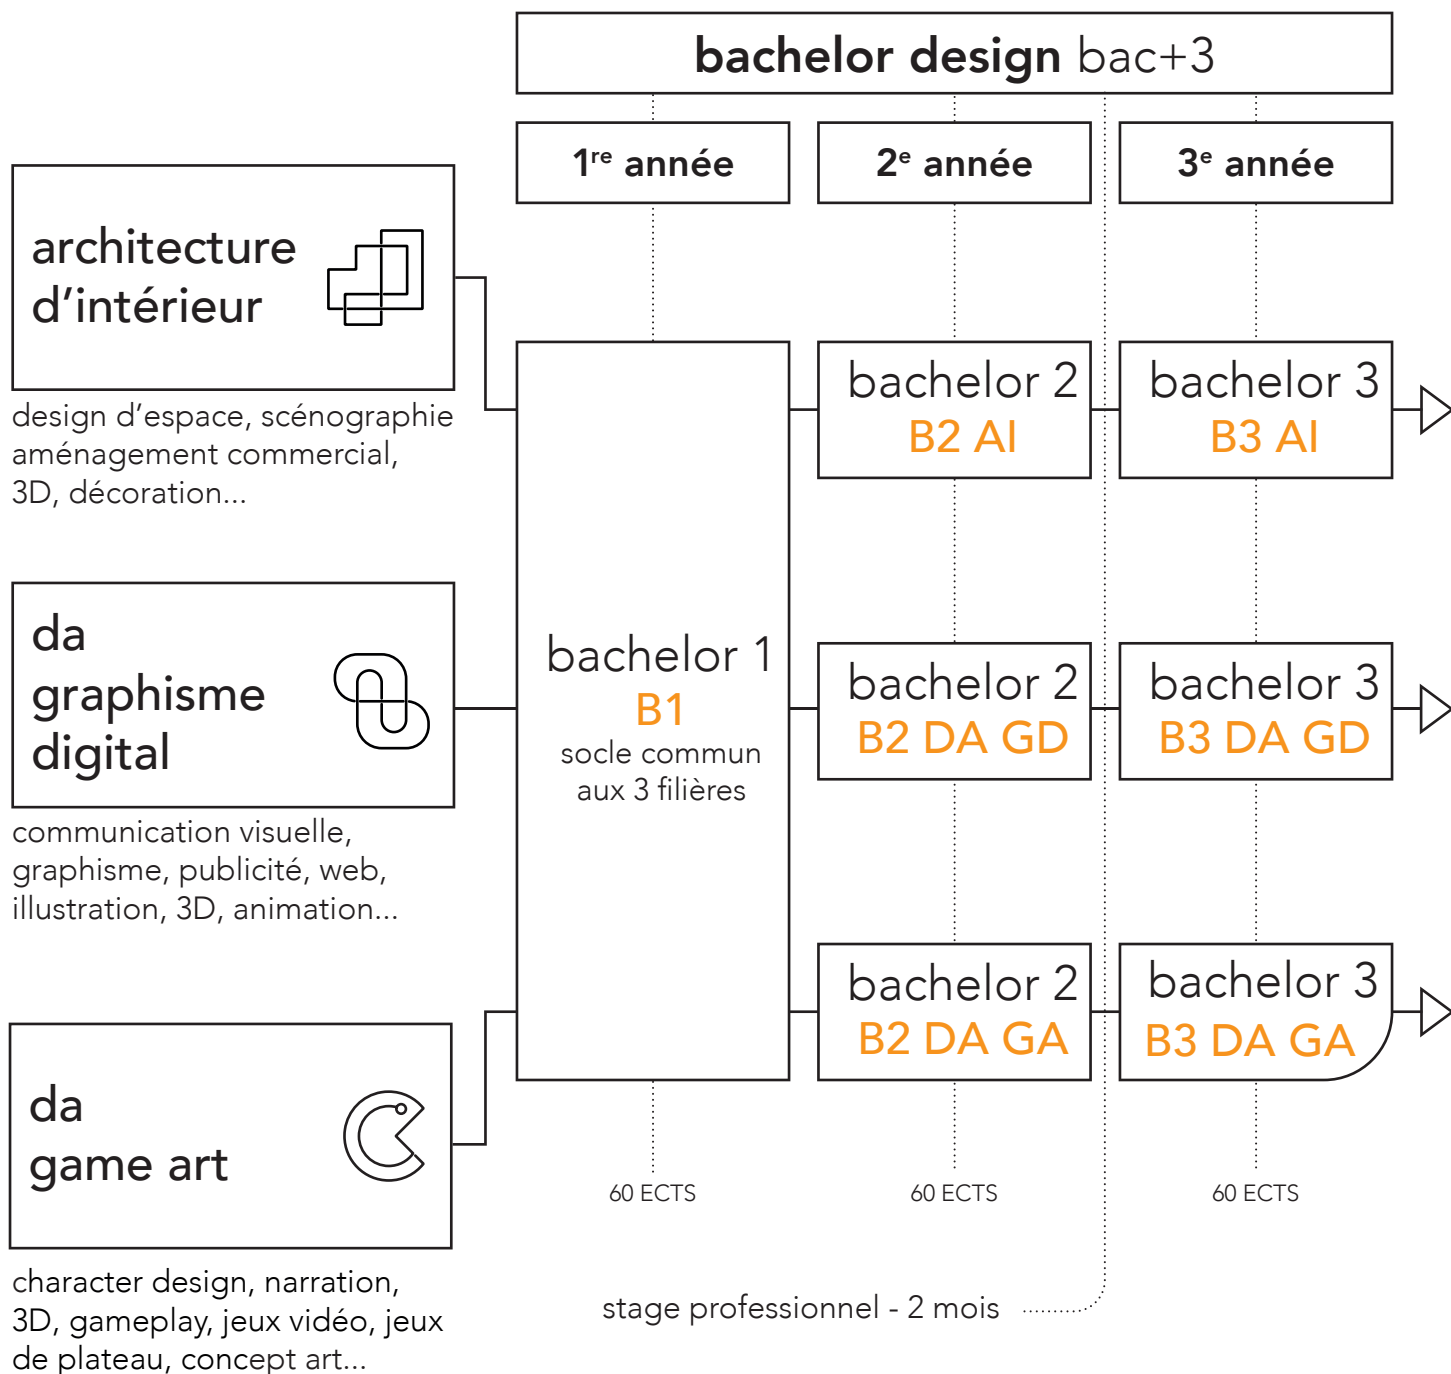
bachelor design bac+3

1$^{re}$ année

2$^{e}$ année

3$^{e}$ année

architecture d'intérieur

design d'espace, scénographie aménagement commercial, 3D, décoration...

da graphisme digital

communication visuelle, graphisme, publicité, web, illustration, 3D, animation...

da game art

character design, narration, 3D, gameplay, jeux vidéo, jeux de plateau, concept art...

bachelor 1
B1
socle commun aux 3 filières

bachelor 2
B2 AI

bachelor 3
B3 AI

bachelor 2
B2 DA GD

bachelor 3
B3 DA GD

bachelor 2
B2 DA GA

bachelor 3
B3 DA GA

60 ECTS

60 ECTS

60 ECTS

stage professionnel - 2 mois